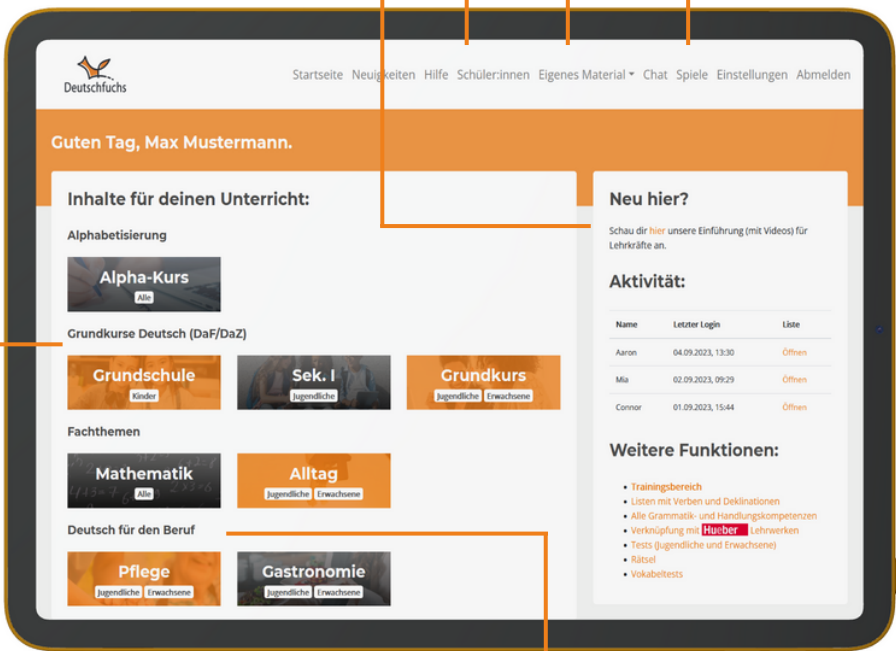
Deutschfuchs

Startseite Neuigkeiten Hilfe Schüler:innen Eigenes Material Chat Spiele Einstellungen Abmelden

Guten Tag, Max Mustermann.

Inhalte für deinen Unterricht:

Alphabetisierung

Alpha-Kurs
Alle

Grundkurse Deutsch (DaF/DaZ)

Grundschule
Kinder

Sek. I
Jugendliche

Grundkurs
Jugendliche Erwachsene

Fachthemen

Mathematik
Alle

Alltag
Jugendliche Erwachsene

Deutsch für den Beruf

Pflege
Jugendliche Erwachsene

Gastronomie
Jugendliche Erwachsene

Neu hier?

Schau dir hier unsere Einführung (mit Videos) für Lehrkräfte an.

Aktivität:

| Name | Letzter Login | Liste |
|---|---|---|
| Aaron | 04.09.2023, 13:30 | Öffnen |
| Mia | 02.09.2023, 09:29 | Öffnen |
| Connor | 01.09.2023, 15:44 | Öffnen |

Weitere Funktionen:

- Trainingsbereich
- Listen mit Verben und Deklinationen
- Alle Grammatik- und Handlungskompetenzen
- Verknüpfung mit Hueber Lehrwerken
- Tests (Jugendliche und Erwachsene)
- Rätsel
- Vokabeltests